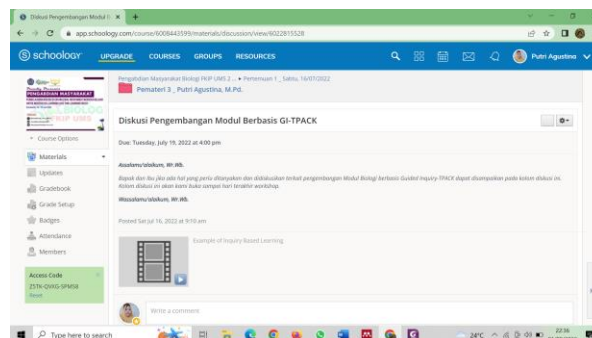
Diskusi Pengembangan Modul B ×
app.schoology.com/course/6008443599/materials/discussion/view/6022815528

schoology UPGRADE COURSES GROUPS RESOURCES Putri Agustina

PENGABDIAN MASYARAKAT

Course Options

Materials
Updates
Gradebook
Grade Setup
Badges
Attendance
Members

Access Code
Z5TK-QVKG-5PM58
Reset

Pengabdian Masyarakat Biologi FKIP UMS 2 ... ▸ Pertemuan 1 _ Sabtu, 16/07/2022
Pemateri 3 _ Putri Agustina, M.Pd.

Diskusi Pengembangan Modul Berbasis GI-TPACK

Due: Tuesday, July 19, 2022 at 4:00 pm

Assalamu'alaikum, Wr.Wb.

Bapak dan Ibu jika ada hal yang perlu ditanyakan dan didiskusikan terkait pengembangan Modul Biologi berbasis Guided Inquiry-TPACK dapat disampaikan pada kolom diskusi ini. Kolom diskusi ini akan kami buka sampai hari terakhir workshop.

Wassalamu'alaikum, Wr.Wb.

Posted Sat Jul 16, 2022 at 9:10 am

Example of Inquiry Based Learning

Write a comment

Type here to search
24°C 22:36